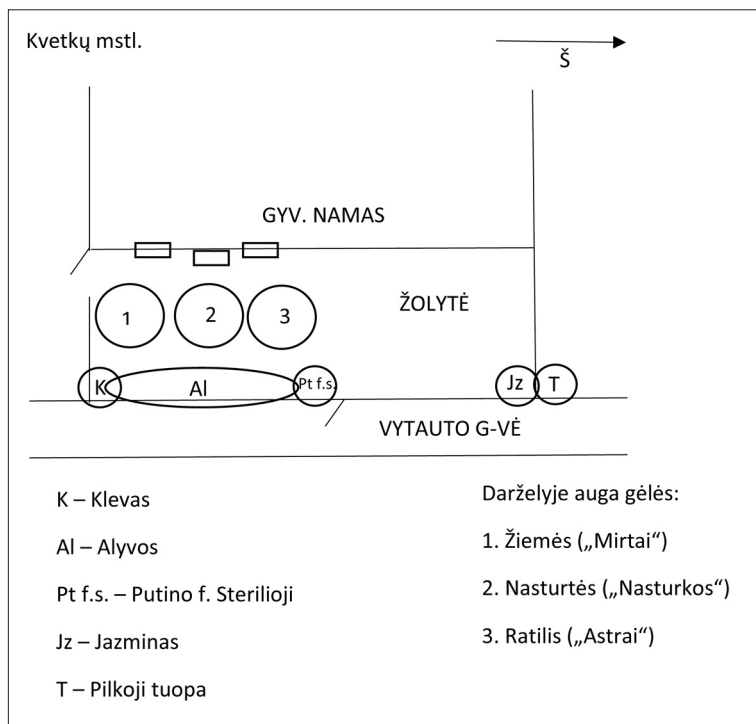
Kvetkų mstl.

Š

GYV. NAMAS

1
2
3

ŽOLYTĖ

K
Al
Pt f.s.
Jz
T

VYTAUTO G-VĖ

K – Klevas

Al – Alyvos

Pt f.s. – Putino f. Sterilioji

Jz – Jazminas

T – Pilkoji tuopa

Darželyje auga gėlės:

1. Žiemės („Mirtai“)

2. Nasturtės („Nasturkos“)

3. Ratilis („Astrai“)